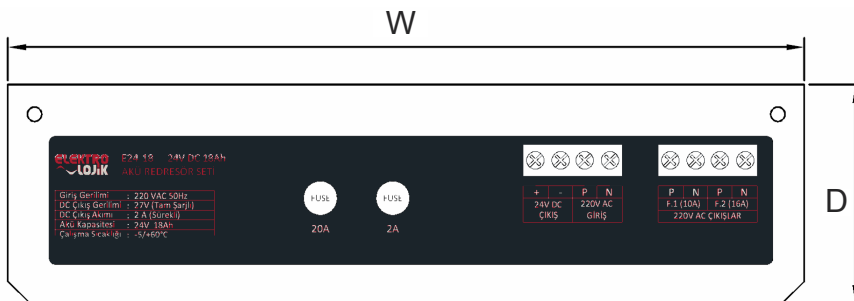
W

D

ELEKTRO LOJİK

E24-18 24V DC 18Ah

AKÜ REDRESÖR SETİ

| | |
|---|---|
| Giriş Gerilimi | : 220 VAC 50Hz |
| DC Çıkış Gerilimi | : 27V (Tam Şarj) |
| DC Çıkış Akımı | : 2 A (Sürekli) |
| Akü Kapasitesi | : 24V 18Ah |
| Çalışma Sıcaklığı | : -5/+60°C |

FUSE
20A

FUSE
2A

| + | - | P | N |
|---|---|---|---|
| 24V DC ÇIKIŞ | | 220V AC GİRİŞ | |

| P | N | P | N |
|---|---|---|---|
| F.1 (10A) | | F.2 (16A) | |
| 220V AC ÇIKIŞLAR | | | |